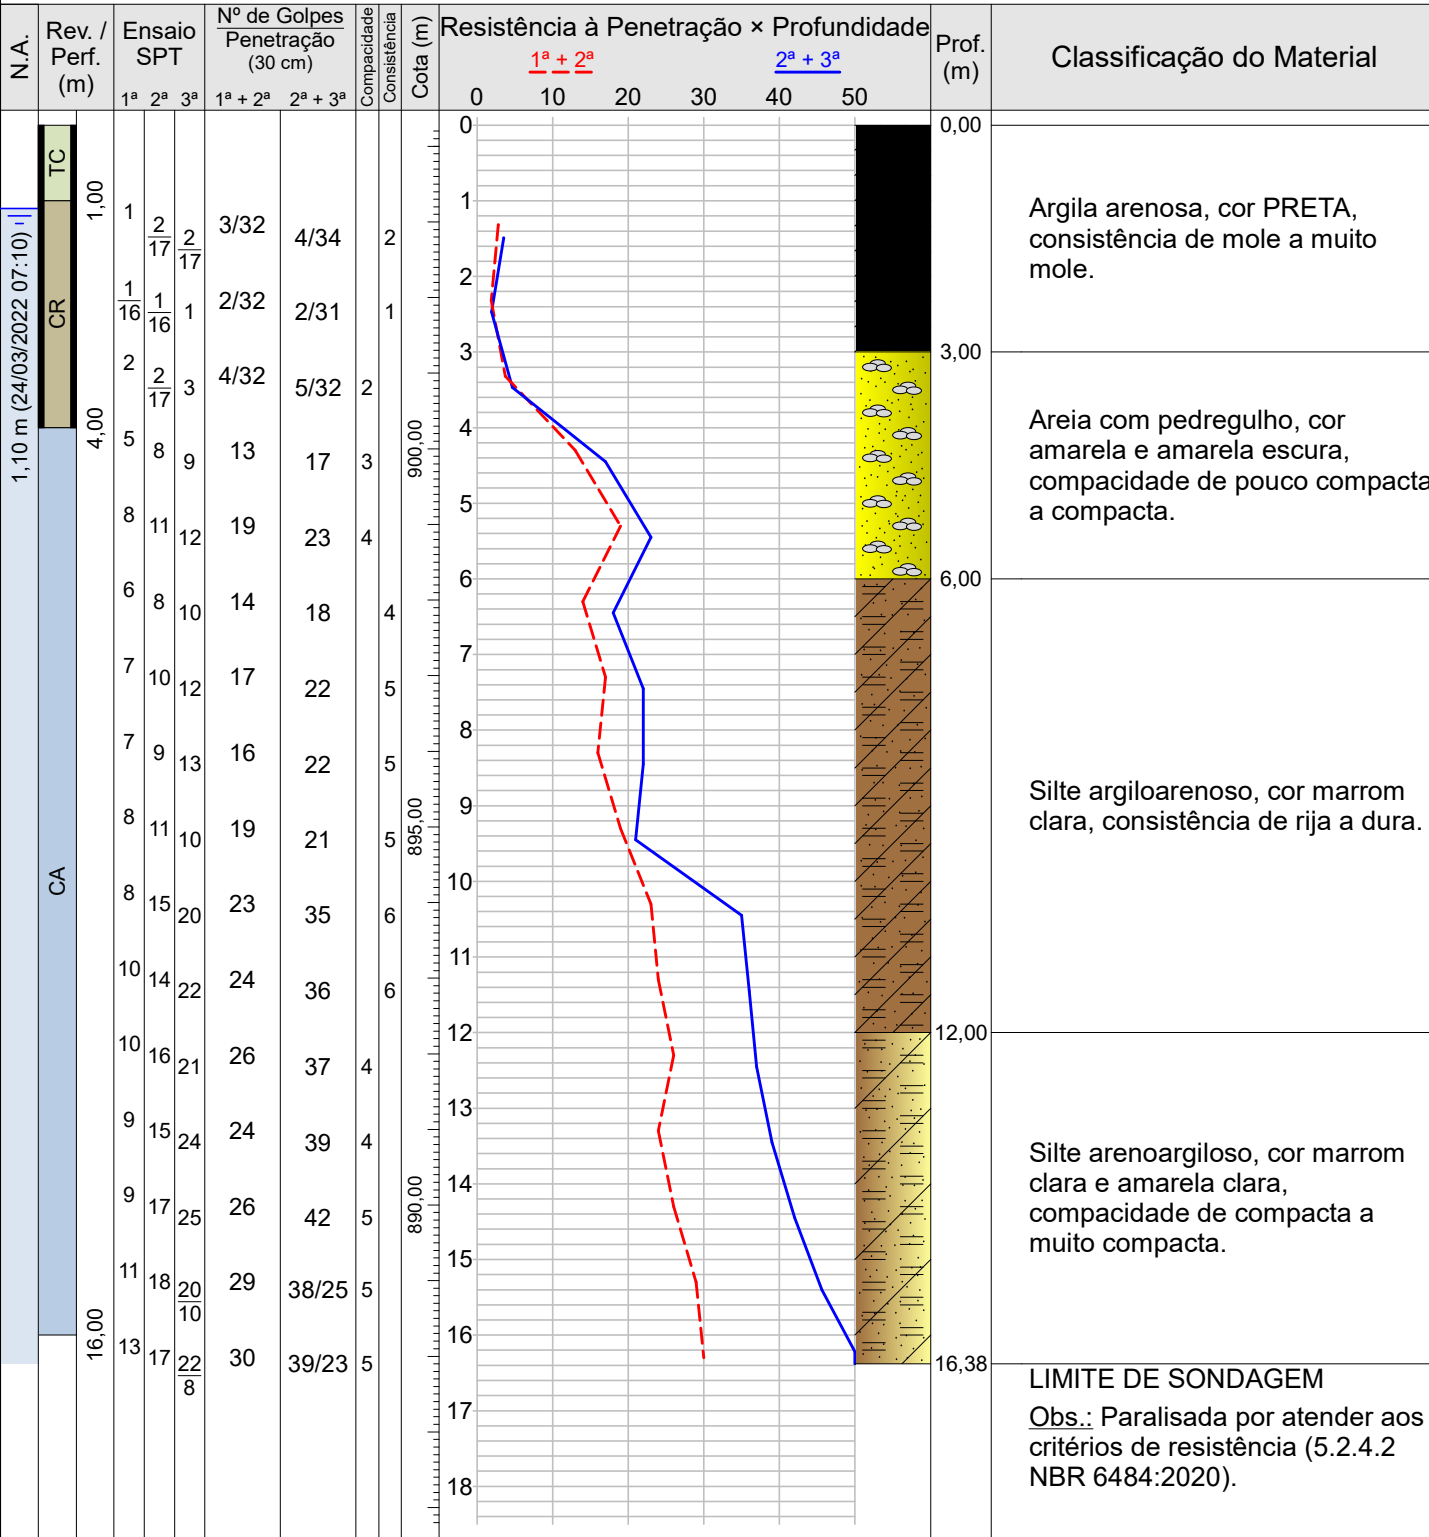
| N.A. | Rev. / Perf. (m) | Ensaio SPT 1ª 2ª 3ª | Nº de Golpes Penetração (30 cm) 1ª + 2ª | 2ª + 3ª | Compacidade | Consistência | Cota (m) |
|---|---|---|---|---|---|---|---|
| | | 1 $\frac{2}{17}$ $\frac{2}{17}$ | 3/32 | 4/34 | | 2 | |
| | | $\frac{1}{16}$ $\frac{1}{16}$ 1 | 2/32 | 2/31 | | 1 | |
| | | 2 $\frac{2}{17}$ 3 | 4/32 | 5/32 | 2 | | |
| | | 5 8 9 | 13 | 17 | 3 | | 900,00 |
| | | 8 11 12 | 19 | 23 | 4 | | |
| | | 6 8 10 | 14 | 18 | | 4 | |
| | | 7 10 12 | 17 | 22 | | 5 | |
| | | 7 9 13 | 16 | 22 | | 5 | |
| | | 8 11 10 | 19 | 21 | | 5 | 895,00 |
| | | 8 15 20 | 23 | 35 | | 6 | |
| | | 10 14 22 | 24 | 36 | | 6 | |
| | | 10 16 21 | 26 | 37 | 4 | | |
| | | 9 15 24 | 24 | 39 | 4 | | |
| | | 9 17 25 | 26 | 42 | 5 | | 890,00 |
| | | 11 18 $\frac{20}{10}$ | 29 | 38/25 | 5 | | |
| | | 13 17 $\frac{22}{8}$ | 30 | 39/23 | 5 | | |

1,10 m (24/03/2022 07:10)
TC
CR
CA
1,00
4,00
16,00

Resistência à Penetração × Profundidade
1ª + 2ª
2ª + 3ª
0 10 20 30 40 50
0 1 2 3 4 5 6 7 8 9 10 11 12 13 14 15 16 17 18

| Prof. (m) | Classificação do Material |
|---|---|
| 0,00 | Argila arenosa, cor PRETA, consistência de mole a muito mole. |
| 3,00 | Areia com pedregulho, cor amarela e amarela escura, compacidade de pouco compacta a compacta. |
| 6,00 | Silte argiloarenoso, cor marrom clara, consistência de rija a dura. |
| 12,00 | Silte arenoargiloso, cor marrom clara e amarela clara, compacidade de compacta a muito compacta. |
| 16,38 | LIMITE DE SONDAGEM Obs.: Paralisada por atender aos critérios de resistência (5.2.4.2 NBR 6484:2020). |